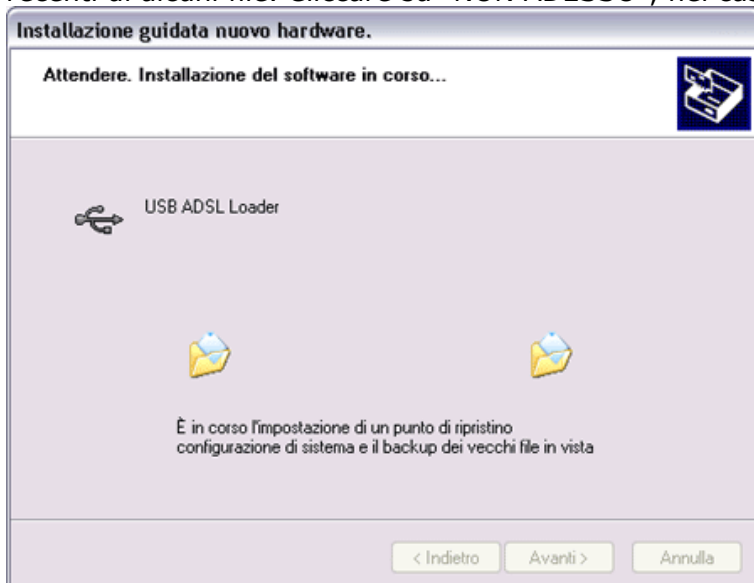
recenti di alcuni file. Cliccare su "NON ADESSO", nel ca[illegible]

Installazione guidata nuovo hardware.

Attendere. Installazione del software in corso...

USB ADSL Loader

È in corso l'impostazione di un punto di ripristino configurazione di sistema e il backup dei vecchi file in vista

< Indietro
Avanti >
Annulla